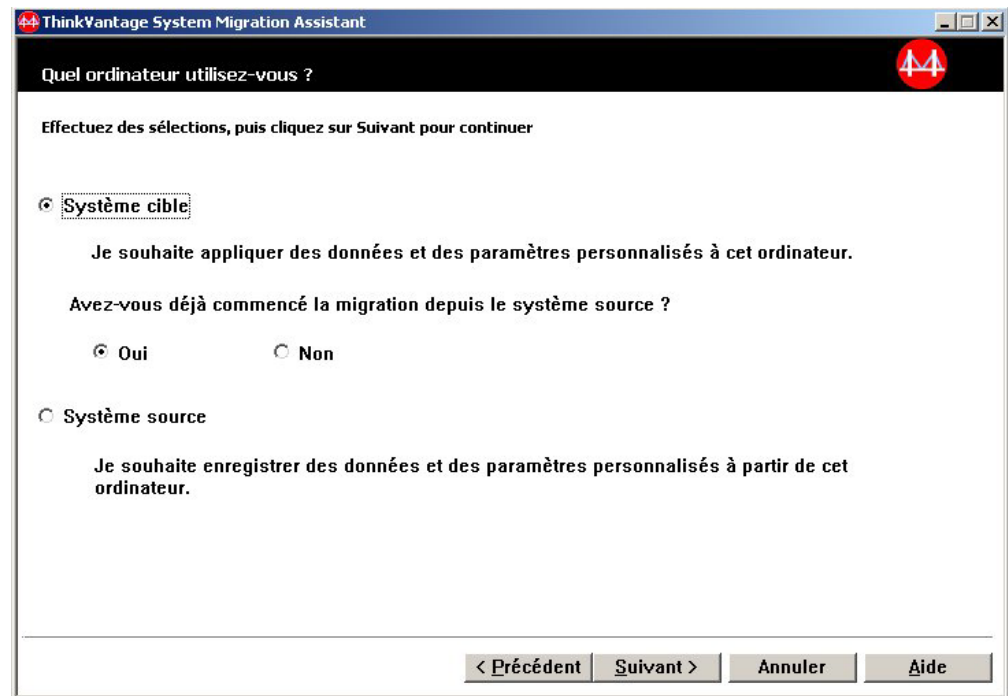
ThinkVantage System Migration Assistant

Quel ordinateur utilisez-vous ?

Effectuez des sélections, puis cliquez sur Suivant pour continuer

Système cible

Je souhaite appliquer des données et des paramètres personnalisés à cet ordinateur.

Avez-vous déjà commencé la migration depuis le système source ?

Oui

Non

Système source

Je souhaite enregistrer des données et des paramètres personnalisés à partir de cet ordinateur.

< Précédent

Suivant >

Annuler

Aide